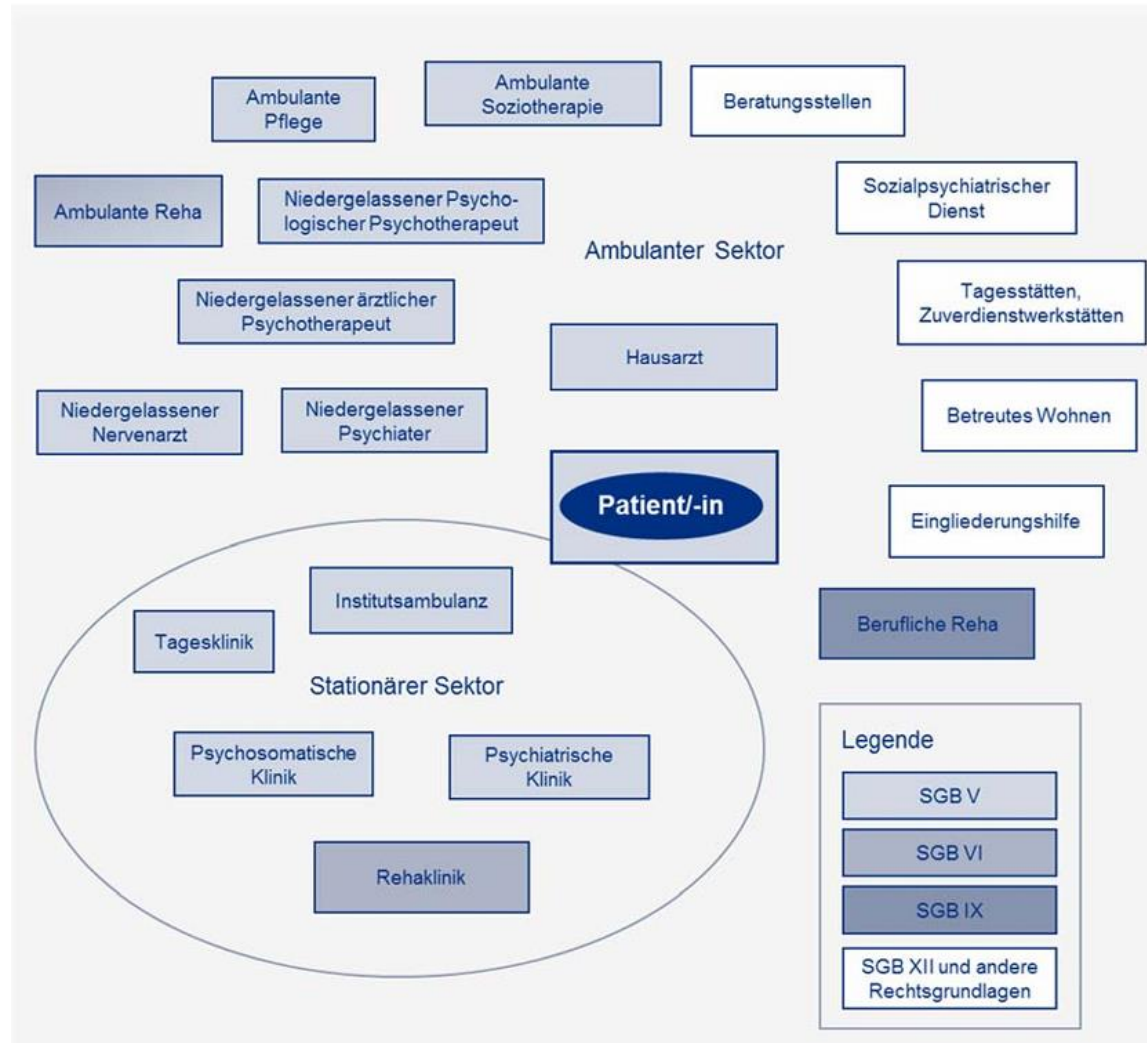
Ambulante Pflege

Ambulante Soziotherapie

Beratungsstellen

Ambulante Reha

Niedergelassener Psychologischer Psychotherapeut

Sozialpsychiatrischer Dienst

Ambulanter Sektor

Niedergelassener ärztlicher Psychotherapeut

Tagesstätten, Zuverdienstwerkstätten

Hausarzt

Niedergelassener Nervenarzt

Niedergelassener Psychiater

Betreutes Wohnen

Patient/-in

Eingliederungshilfe

Institutsambulanz

Tagesklinik

Berufliche Reha

Stationärer Sektor

Psychosomatische Klinik

Psychiatrische Klinik

Rehaklinik

Legende

SGB V

SGB VI

SGB IX

SGB XII und andere Rechtsgrundlagen